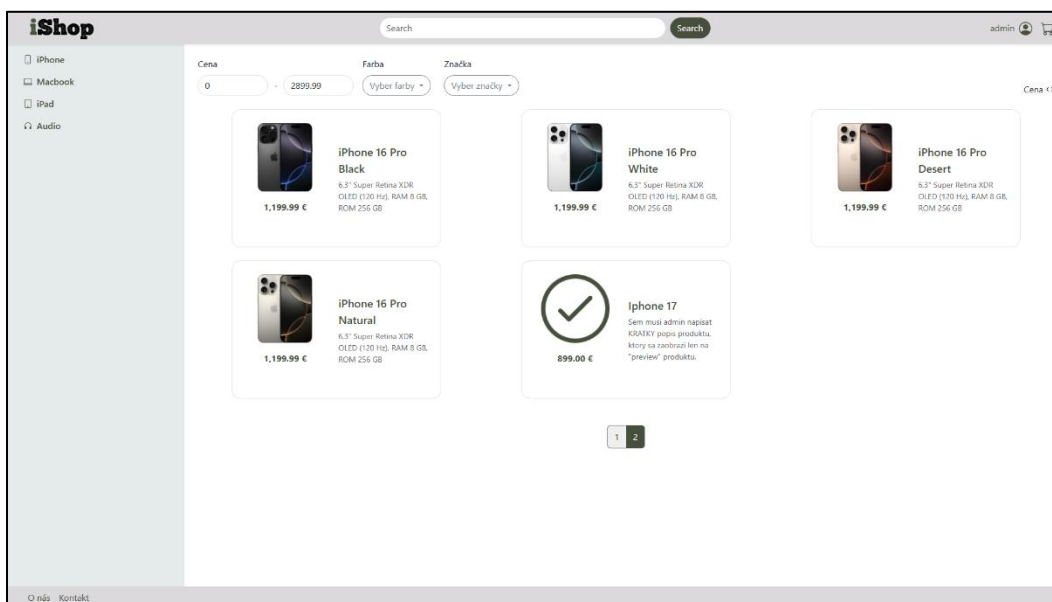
iShop

Search

Search

admin

iPhone
Macbook
iPad
Audio

Cena

0 - 2899.99

Farba

Vyber farby

Značka

Vyber značky

Cena

iPhone 16 Pro Black
6.3" Super Retina XDR OLED (120 Hz), RAM 8 GB, ROM 256 GB
1,199.99 €

iPhone 16 Pro White
6.3" Super Retina XDR OLED (120 Hz), RAM 8 GB, ROM 256 GB
1,199.99 €

iPhone 16 Pro Desert
6.3" Super Retina XDR OLED (120 Hz), RAM 8 GB, ROM 256 GB
1,199.99 €

iPhone 16 Pro Natural
6.3" Super Retina XDR OLED (120 Hz), RAM 8 GB, ROM 256 GB
1,199.99 €

Iphone 17
Sem musí admin napísať KRÁTKY popis produktu, ktorý sa zaobrazí len na "preview" produktu.
899.00 €

1 2

O nás Kontakt